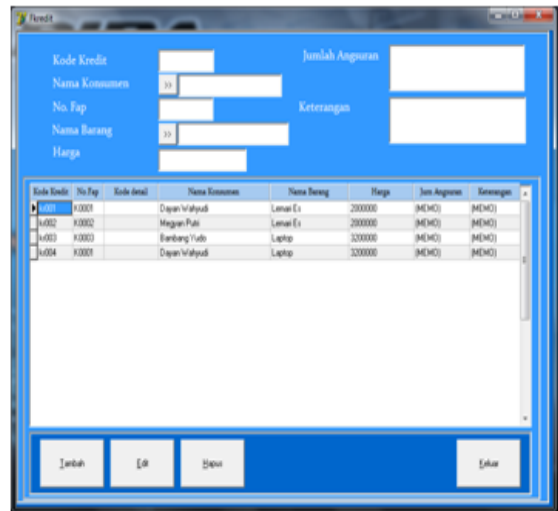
Kredit

Kode Kredit

Nama Konsumen

>>

No. Fap

Nama Barang

>>

Harga

Jumlah Angsuran

Keterangan

| Kode Kredit | No.Fap | Kode detail | Nama Konsumen | Nama Barang | Harga | Jum Angsuran | Keterangan |
|---|---|---|---|---|---|---|---|
| k001 | K0001 | | Dayan Wahyudi | Lemari Es | 2000000 | (MEMO) | (MEMO) |
| k002 | K0002 | | Megyan Putri | Lemari Es | 2000000 | (MEMO) | (MEMO) |
| k003 | K0003 | | Bambang Yudo | Laptop | 3200000 | (MEMO) | (MEMO) |
| k004 | K0001 | | Dayan Wahyudi | Laptop | 3200000 | (MEMO) | (MEMO) |

Tambah

Edit

Hapus

Keluar